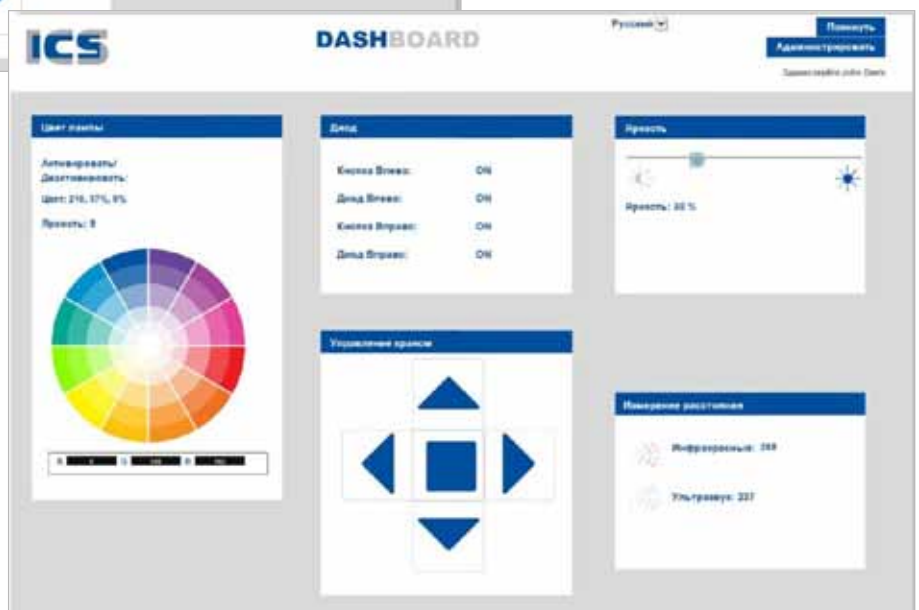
ICS

DASHBOARD

Русский

Помощь

Администрировать

Здравствуйте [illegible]

Цвет лампы

Активировать/ Деактивировать:

Цвет: 210, 37%, 0%

Яркость: 0

R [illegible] G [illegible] B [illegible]

Диод

Кнопка Влево: ON

Диод Влево: ON

Кнопка Вправо: ON

Диод Вправо: ON

Яркость

Яркость: 80 %

Управление краном

Измерение расстояния

Инфракрасные: 269

Ультразвук: 337